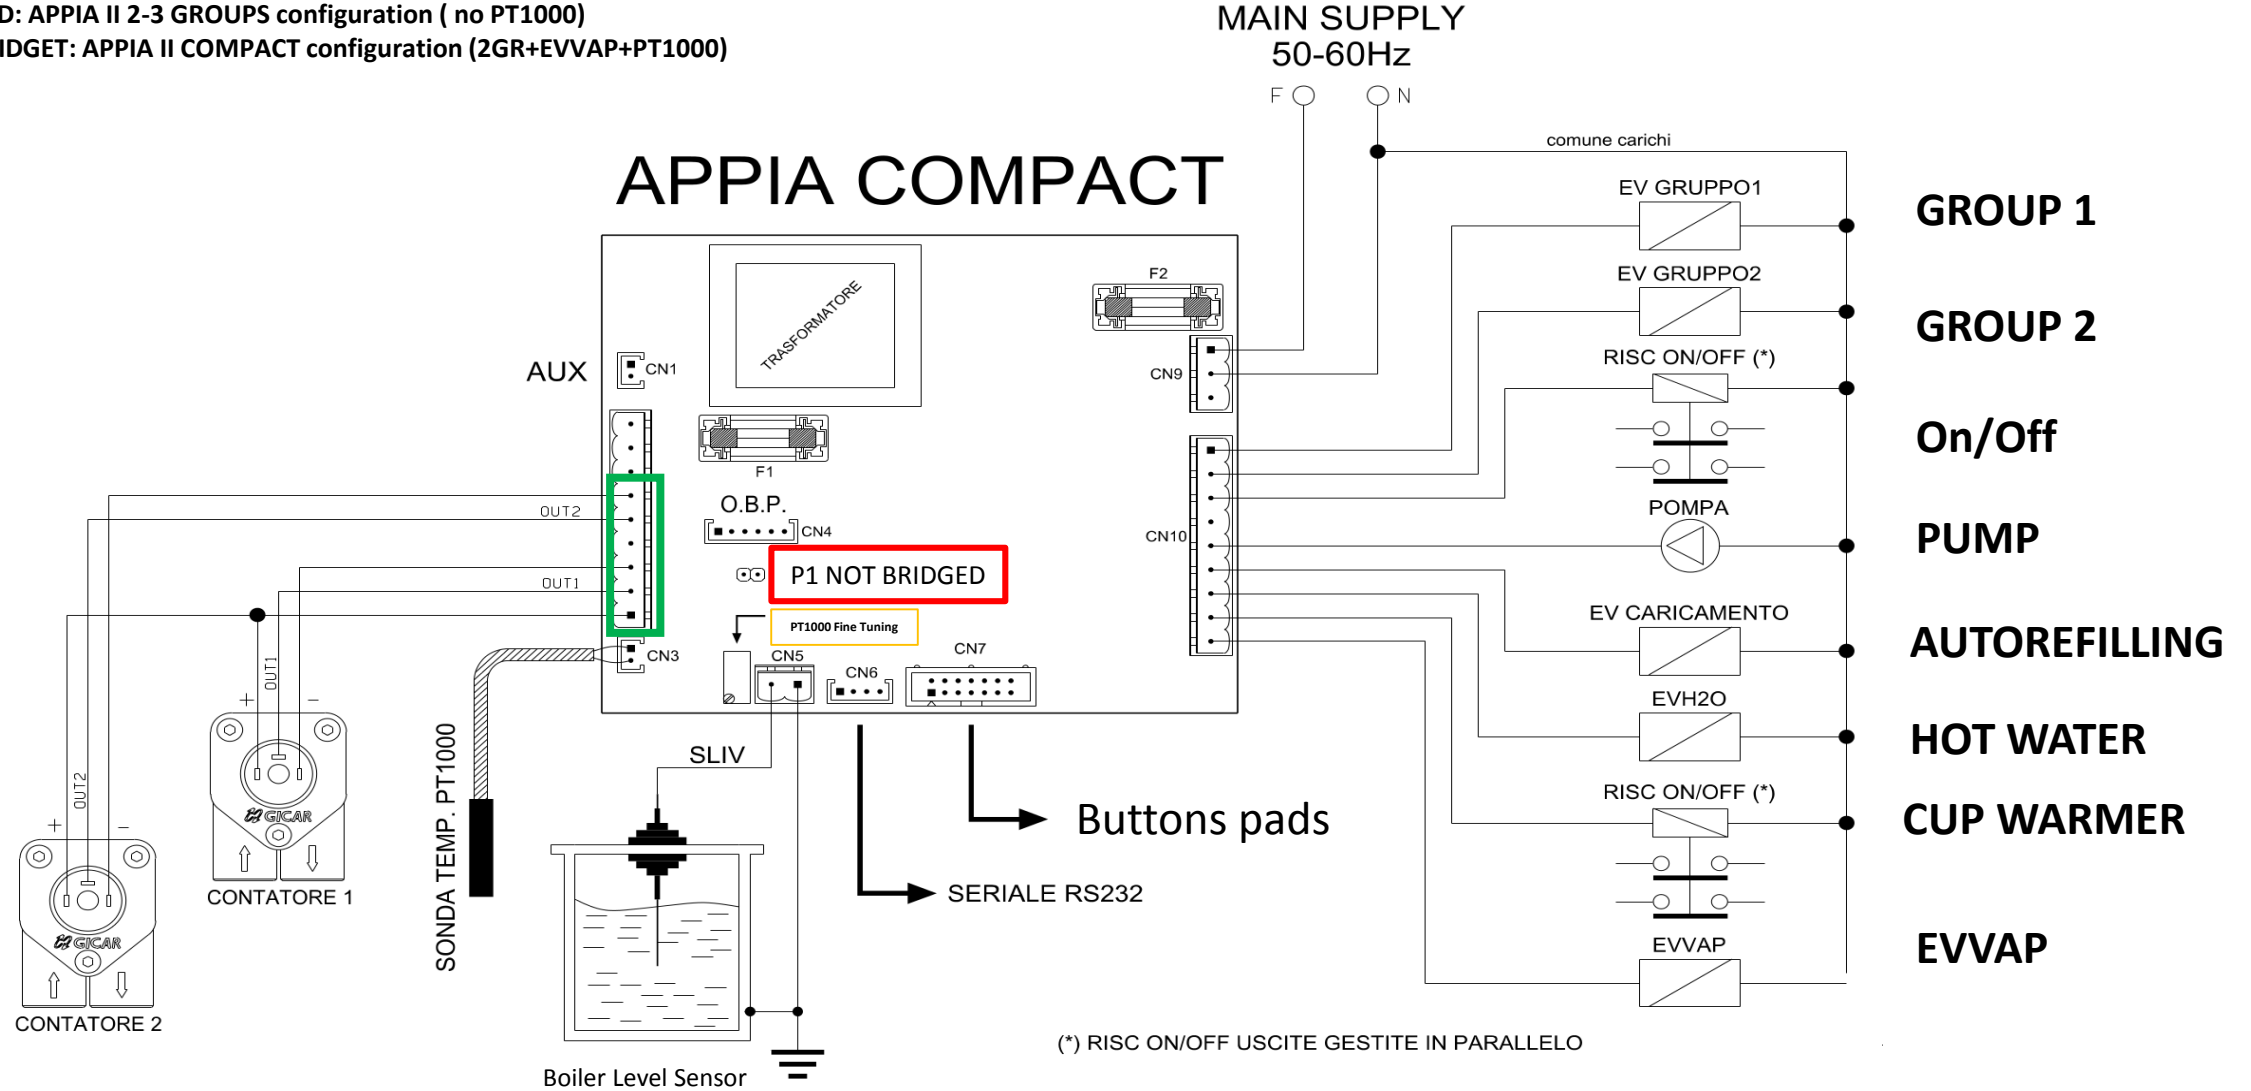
D: APPIA II 2-3 GROUPS configuration ( no PT1000)
IDGET: APPIA II COMPACT configuration (2GR+EVVAP+PT1000)

MAIN SUPPLY
50-60Hz
F N

comune carichi

APPIA COMPACT

TRASFORMATORE

F2

EV GRUPPO1
GROUP 1

EV GRUPPO2
GROUP 2

RISC ON/OFF (*)
On/Off

AUX
CN1
CN9

F1

O.B.P.
CN4

CN10

POMPA
PUMP

OUT2
OUT1

P1 NOT BRIDGED

PT1000 Fine Tuning

CN3
CN5
CN6
CN7

EV CARICAMENTO
AUTOREFILLING

EVH2O
HOT WATER

RISC ON/OFF (*)
CUP WARMER

EVVAP
EVVAP

OUT1
+ -
GICAR
CONTATORE 1

OUT2
+ -
GICAR
CONTATORE 2

SONDA TEMP. PT1000

SLIV

Buttons pads

SERIALE RS232

Boiler Level Sensor

(*) RISC ON/OFF USCITE GESTITE IN PARALLELO